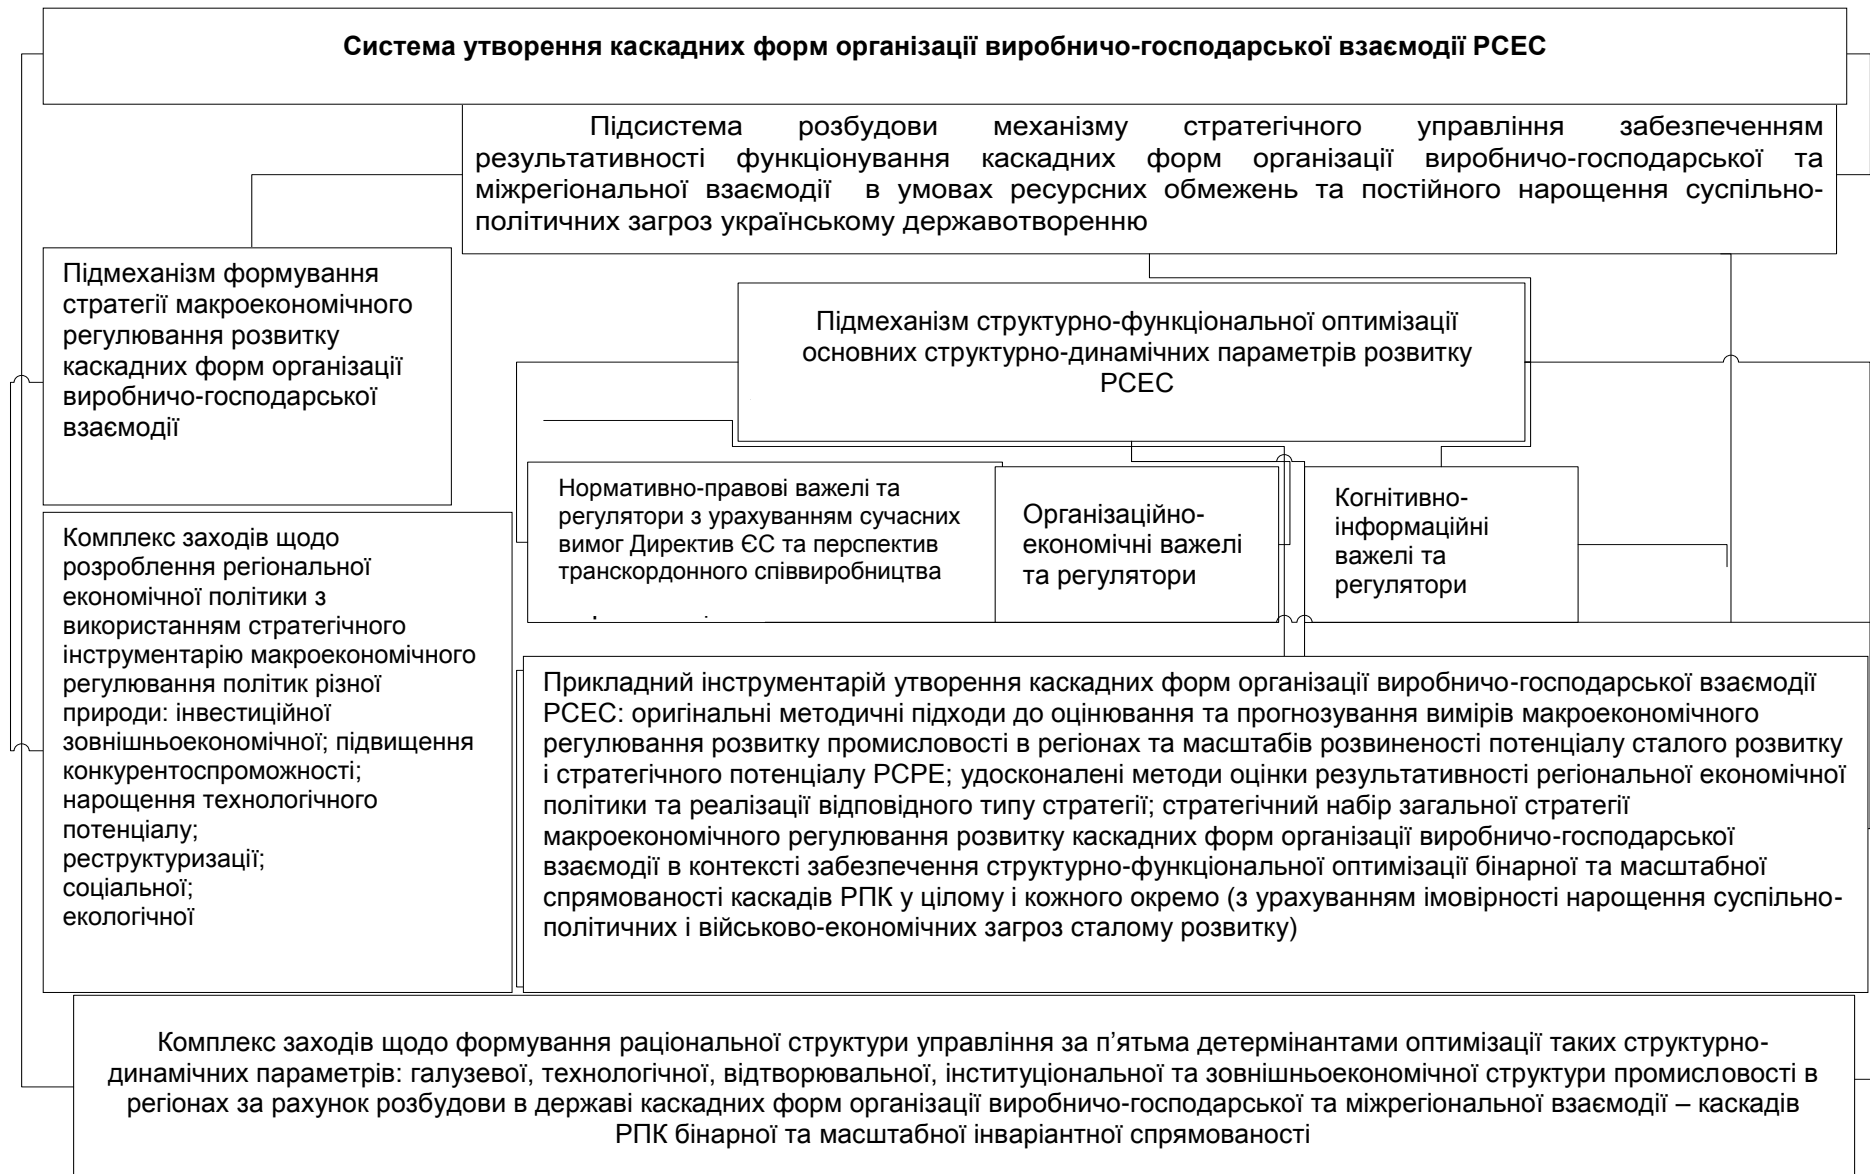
Система утворення каскадних форм організації виробничо-господарської взаємодії РСЕС

Підсистема розбудови механізму стратегічного управління забезпеченням результативності функціонування каскадних форм організації виробничо-господарської та міжрегіональної взаємодії в умовах ресурсних обмежень та постійного нарощення суспільно-політичних загроз українському державотворенню

Підмеханізм формування стратегії макроекономічного регулювання розвитку каскадних форм організації виробничо-господарської взаємодії

Підмеханізм структурно-функціональної оптимізації основних структурно-динамічних параметрів розвитку РСЕС

Нормативно-правові важелі та регулятори з урахуванням сучасних вимог Директив ЄС та перспектив транскордонного співвиробництва

Організаційно-економічні важелі та регулятори

Когнітивно-інформаційні важелі та регулятори

Комплекс заходів щодо розроблення регіональної економічної політики з використанням стратегічного інструментарію макроекономічного регулювання політик різної природи: інвестиційної зовнішньоекономічної; підвищення конкурентоспроможності; нарощення технологічного потенціалу; реструктуризації; соціальної; екологічної

Прикладний інструментарій утворення каскадних форм організації виробничо-господарської взаємодії РСЕС: оригінальні методичні підходи до оцінювання та прогнозування вимірів макроекономічного регулювання розвитку промисловості в регіонах та масштабів розвиненості потенціалу сталого розвитку і стратегічного потенціалу РСРЕ; удосконалені методи оцінки результативності регіональної економічної політики та реалізації відповідного типу стратегії; стратегічний набір загальної стратегії макроекономічного регулювання розвитку каскадних форм організації виробничо-господарської взаємодії в контексті забезпечення структурно-функціональної оптимізації бінарної та масштабної спрямованості каскадів РПК у цілому і кожного окремо (з урахуванням імовірності нарощення суспільно-політичних і військово-економічних загроз сталому розвитку)

Комплекс заходів щодо формування раціональної структури управління за п’ятьма детермінантами оптимізації таких структурно-динамічних параметрів: галузевої, технологічної, відтворювальної, інституціональної та зовнішньоекономічної структури промисловості в регіонах за рахунок розбудови в державі каскадних форм організації виробничо-господарської та міжрегіональної взаємодії – каскадів РПК бінарної та масштабної інваріантної спрямованості